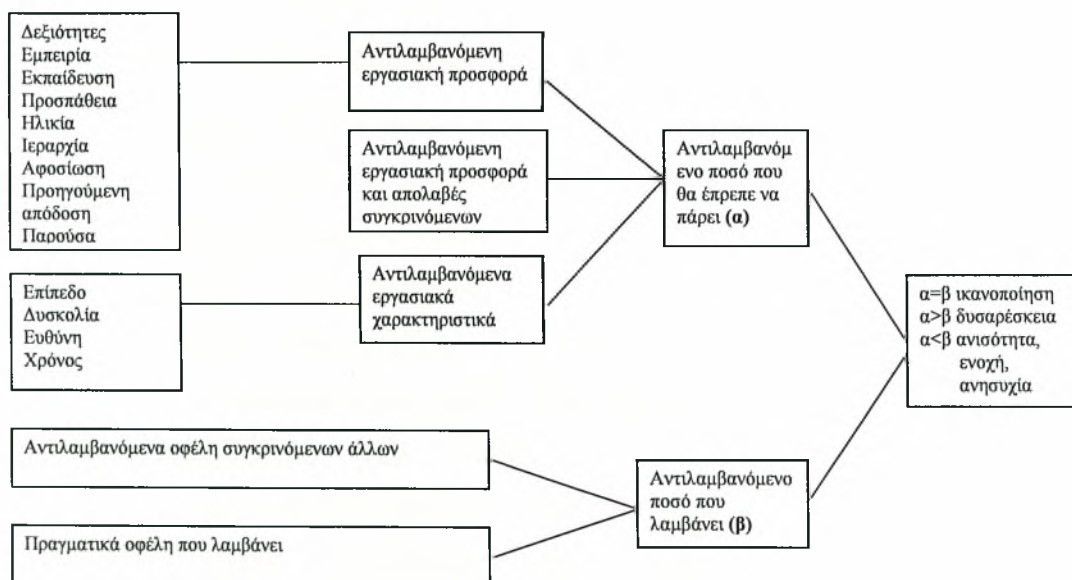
Δεξιότητες
Εμπειρία
Εκπαίδευση
Προσπάθεια
Ηλικία
Ιεραρχία
Αφοσίωση
Προηγούμενη απόδοση
Παρούσα

Αντιλαμβανόμενη εργασιακή προσφορά

Αντιλαμβανόμενη εργασιακή προσφορά και απολαβές συγκρινόμενων

Αντιλαμβανόμ ενο ποσό που θα έπρεπε να πάρει **(α)**

Επίπεδο
Δυσκολία
Ευθύνη
Χρόνος

Αντιλαμβανόμενα εργασιακά χαρακτηριστικά

α=β ικανοποίηση
α>β δυσαρέσκεια
α<β ανισότητα, ενοχή, ανησυχία

Αντιλαμβανόμενα οφέλη συγκρινόμενων άλλων

Αντιλαμβανόμενο ποσό που λαμβάνει **(β)**

Πραγματικά οφέλη που λαμβάνει